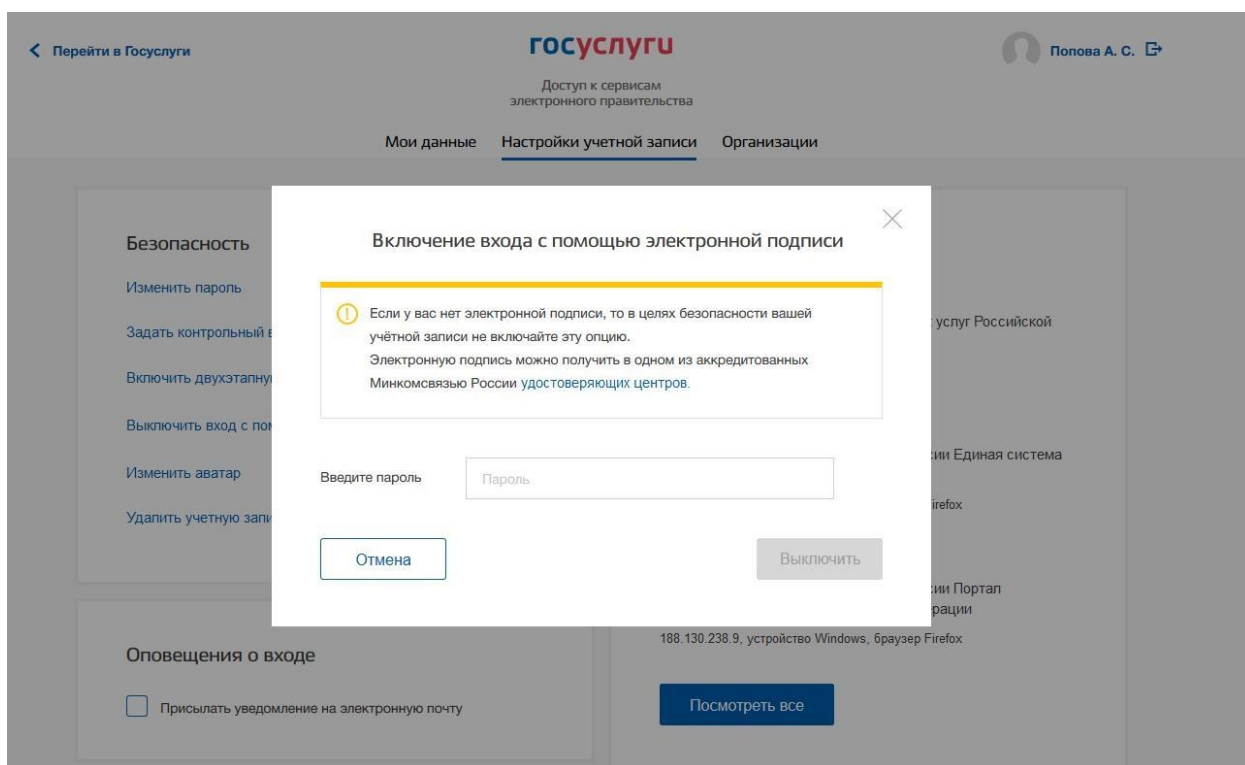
Перейти в Госуслуги

госуслуги

Доступ к сервисам электронного правительства

Попова А. С.

Мои данные Настройки учетной записи Организации

Безопасность

Изменить пароль

Задать контрольный в

Включить двухэтапну

Выключить вход с по

Изменить аватар

Удалить учетную запи

Включение входа с помощью электронной подписи

Если у вас нет электронной подписи, то в целях безопасности вашей учётной записи не включайте эту опцию.
Электронную подпись можно получить в одном из аккредитованных Минкомсвязью России удостоверяющих центров.

Введите пароль

Пароль

Отмена

Выключить

услуг Российской

ии Единая система

irefox

ии Портал

рации

188.130.238.9, устройство Windows, браузер Firefox

Посмотреть все

Оповещения о входе

Присылать уведомление на электронную почту